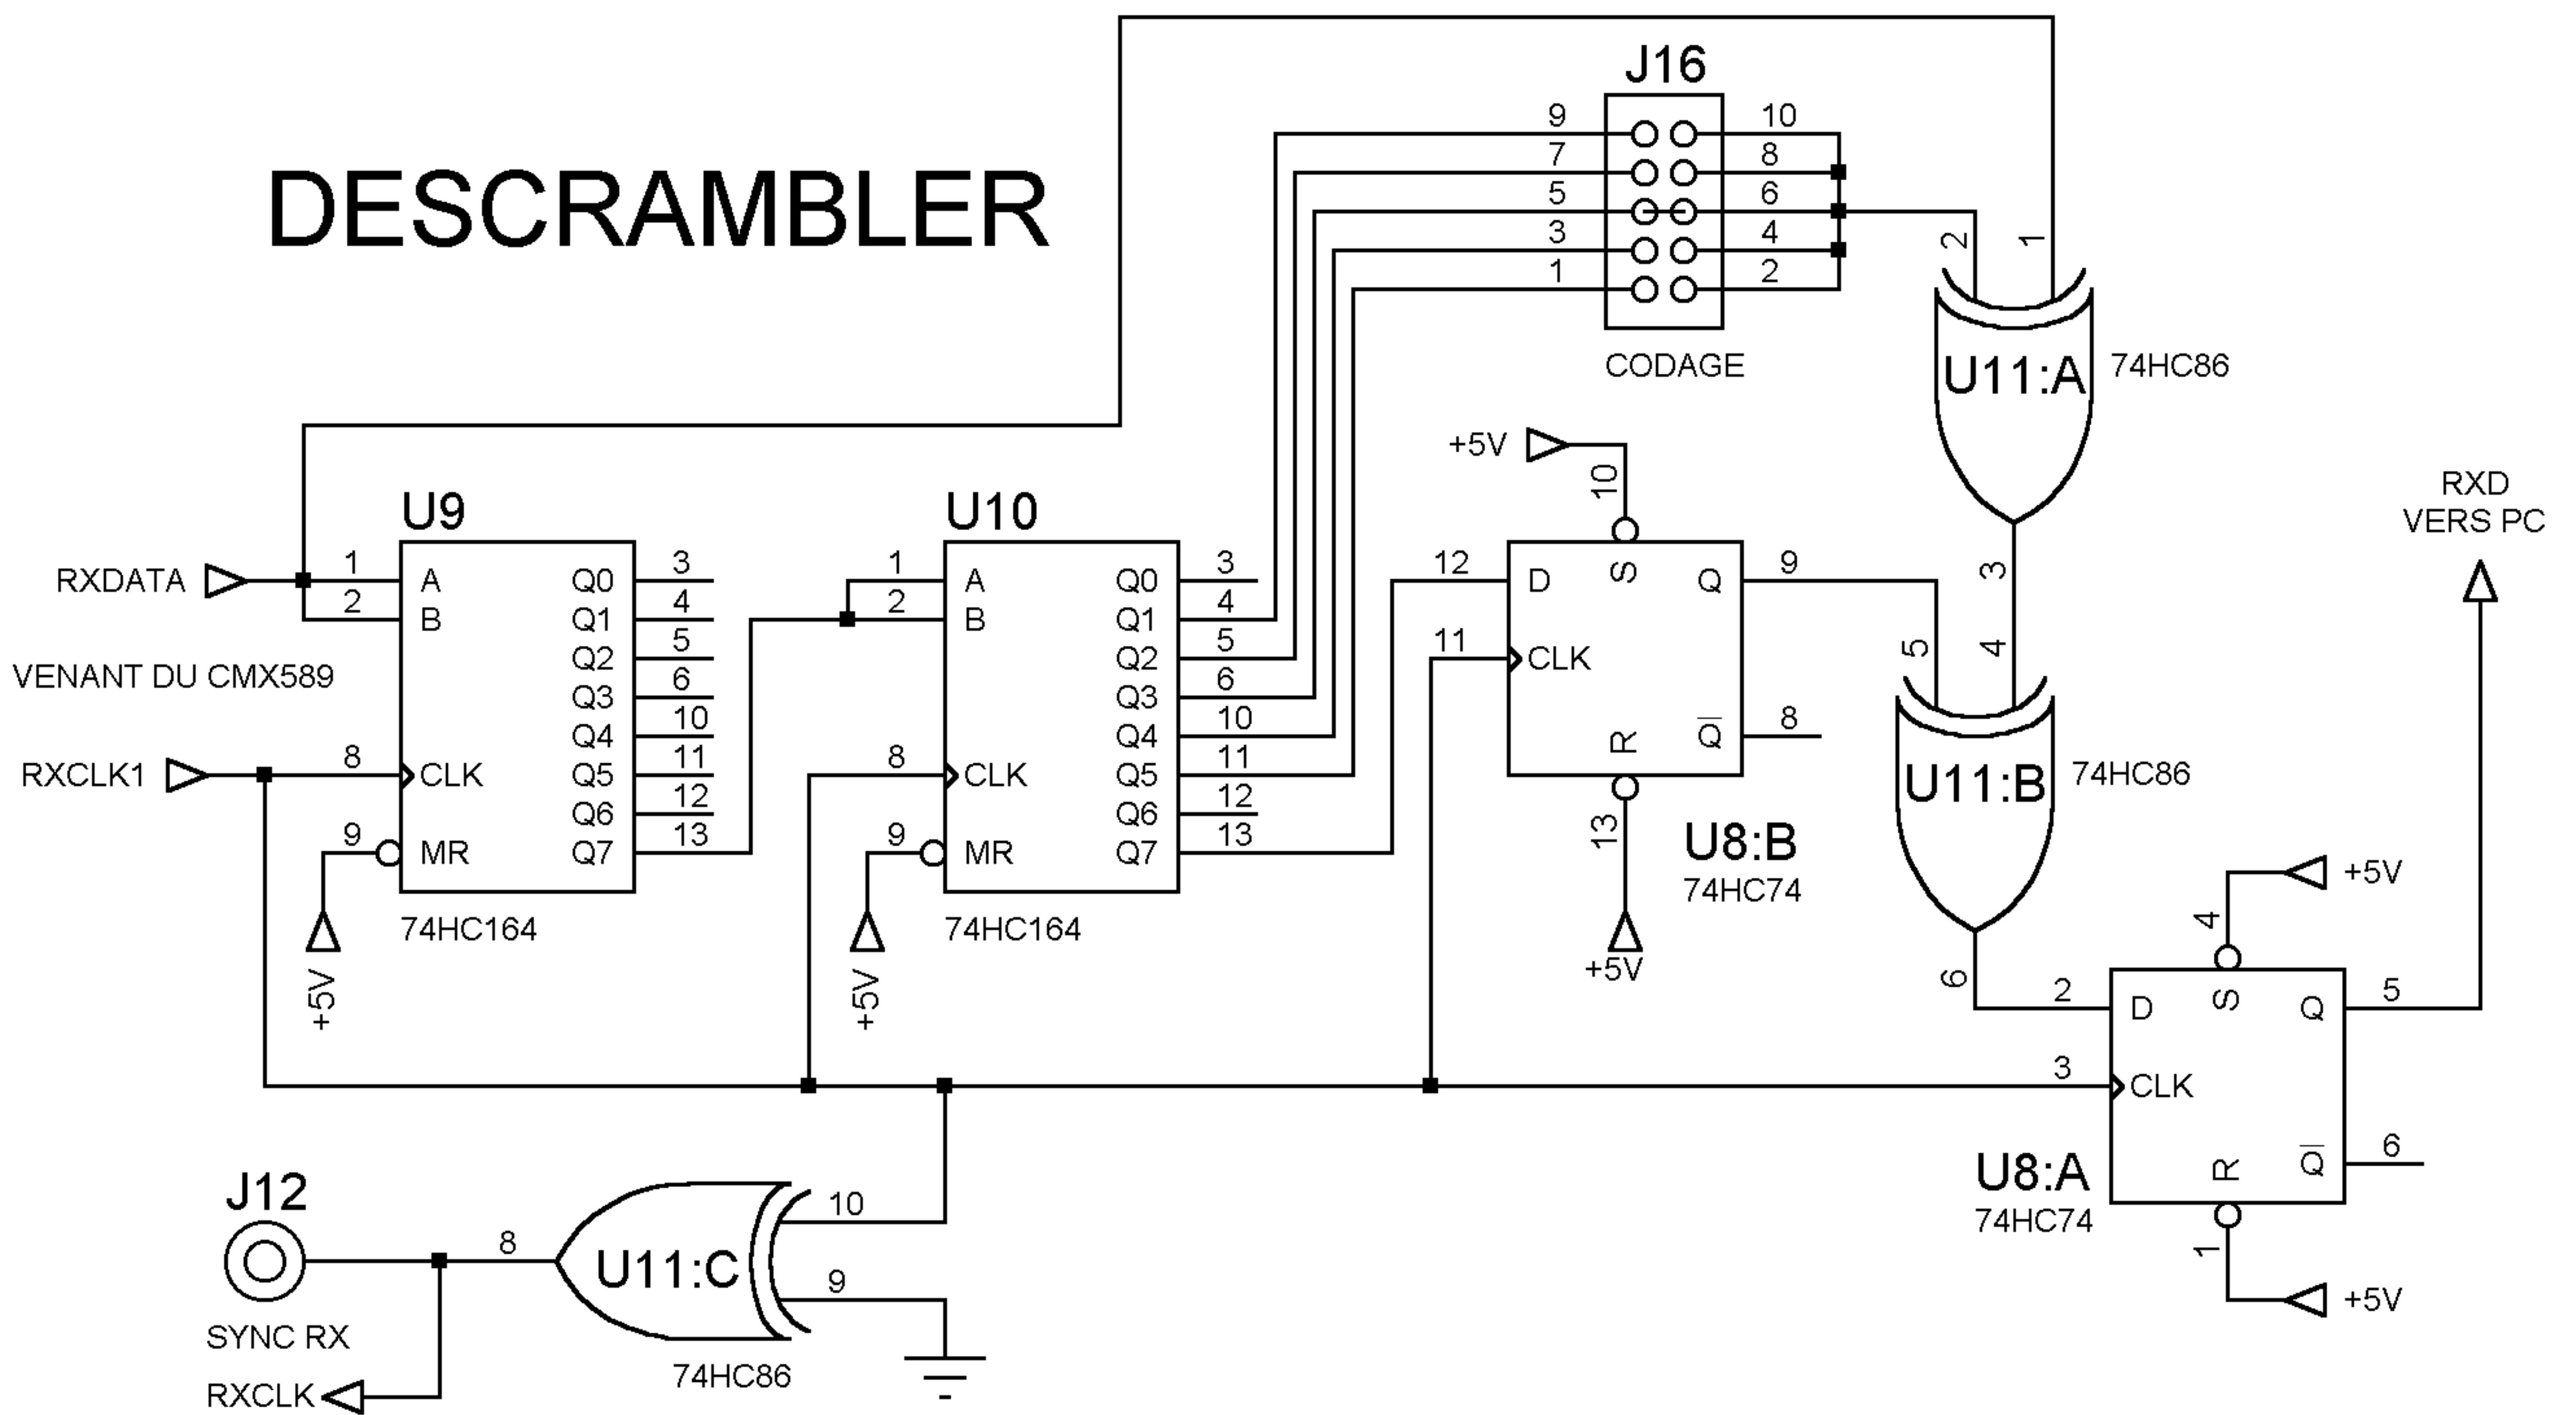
DESCRAMBLER

J16
9 10
7 8
5 6
3 4
1 2
CODAGE

2 1
U11:A 74HC86

RXD VERS PC

+5V
10

U9
RXDATA
1 A Q0 3
2 B Q1 4
Q2 5
Q3 6
Q4 10
Q5 11
Q6 12
Q7 13
VENANT DU CMX589
RXCLK1
8 CLK
9 MR
74HC164
+5V

U10
1 A Q0 3
2 B Q1 4
Q2 5
Q3 6
Q4 10
Q5 11
Q6 12
Q7 13
8 CLK
9 MR
74HC164
+5V

12 D S Q 9
11 CLK
R $\overline{Q}$ 8
13
+5V
U8:B
74HC74

3
5 4
U11:B 74HC86
6

+5V
4
2 D S Q 5
3 CLK
R $\overline{Q}$ 6
1
+5V
U8:A
74HC74

J12
SYNC RX
RXCLK
8
U11:C
10
9
74HC86
-